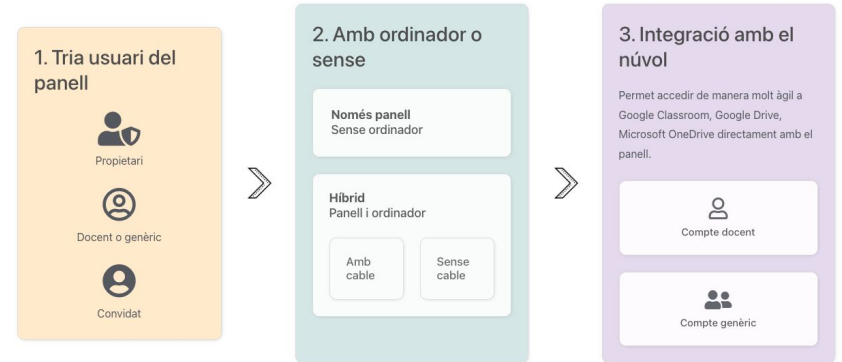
1. Tria usuari del panell

Propietari

Docent o genèric

Convidat

2. Amb ordinador o sense

Només panell
Sense ordinador

Híbrid
Panell i ordinador

Amb cable

Sense cable

3. Integració amb el núvol

Permet accedir de manera molt àgil a Google Classroom, Google Drive, Microsoft OneDrive directament amb el panell.

Compte docent

Compte genèric